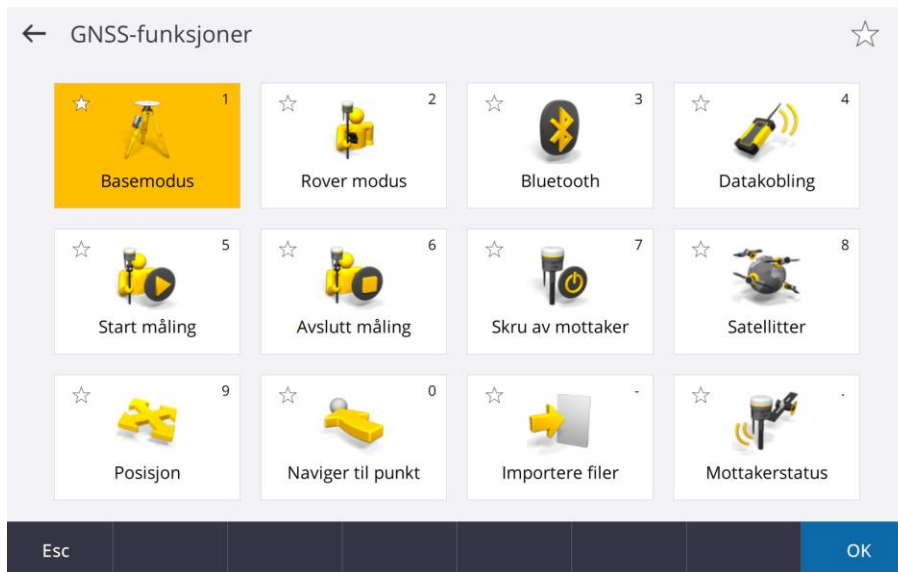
← GNSS-funksjoner ☆

☆ 1
Basemodus

☆ 2
Rover modus

☆ 3
Bluetooth

☆ 4
Datakobling

☆ 5
Start måling

☆ 6
Avslutt måling

☆ 7
Skru av mottaker

☆ 8
Satellitter

☆ 9
Posisjon

☆ 0
Naviger til punkt

☆ -
Importere filer

☆ .
Mottakerstatus

Esc

OK